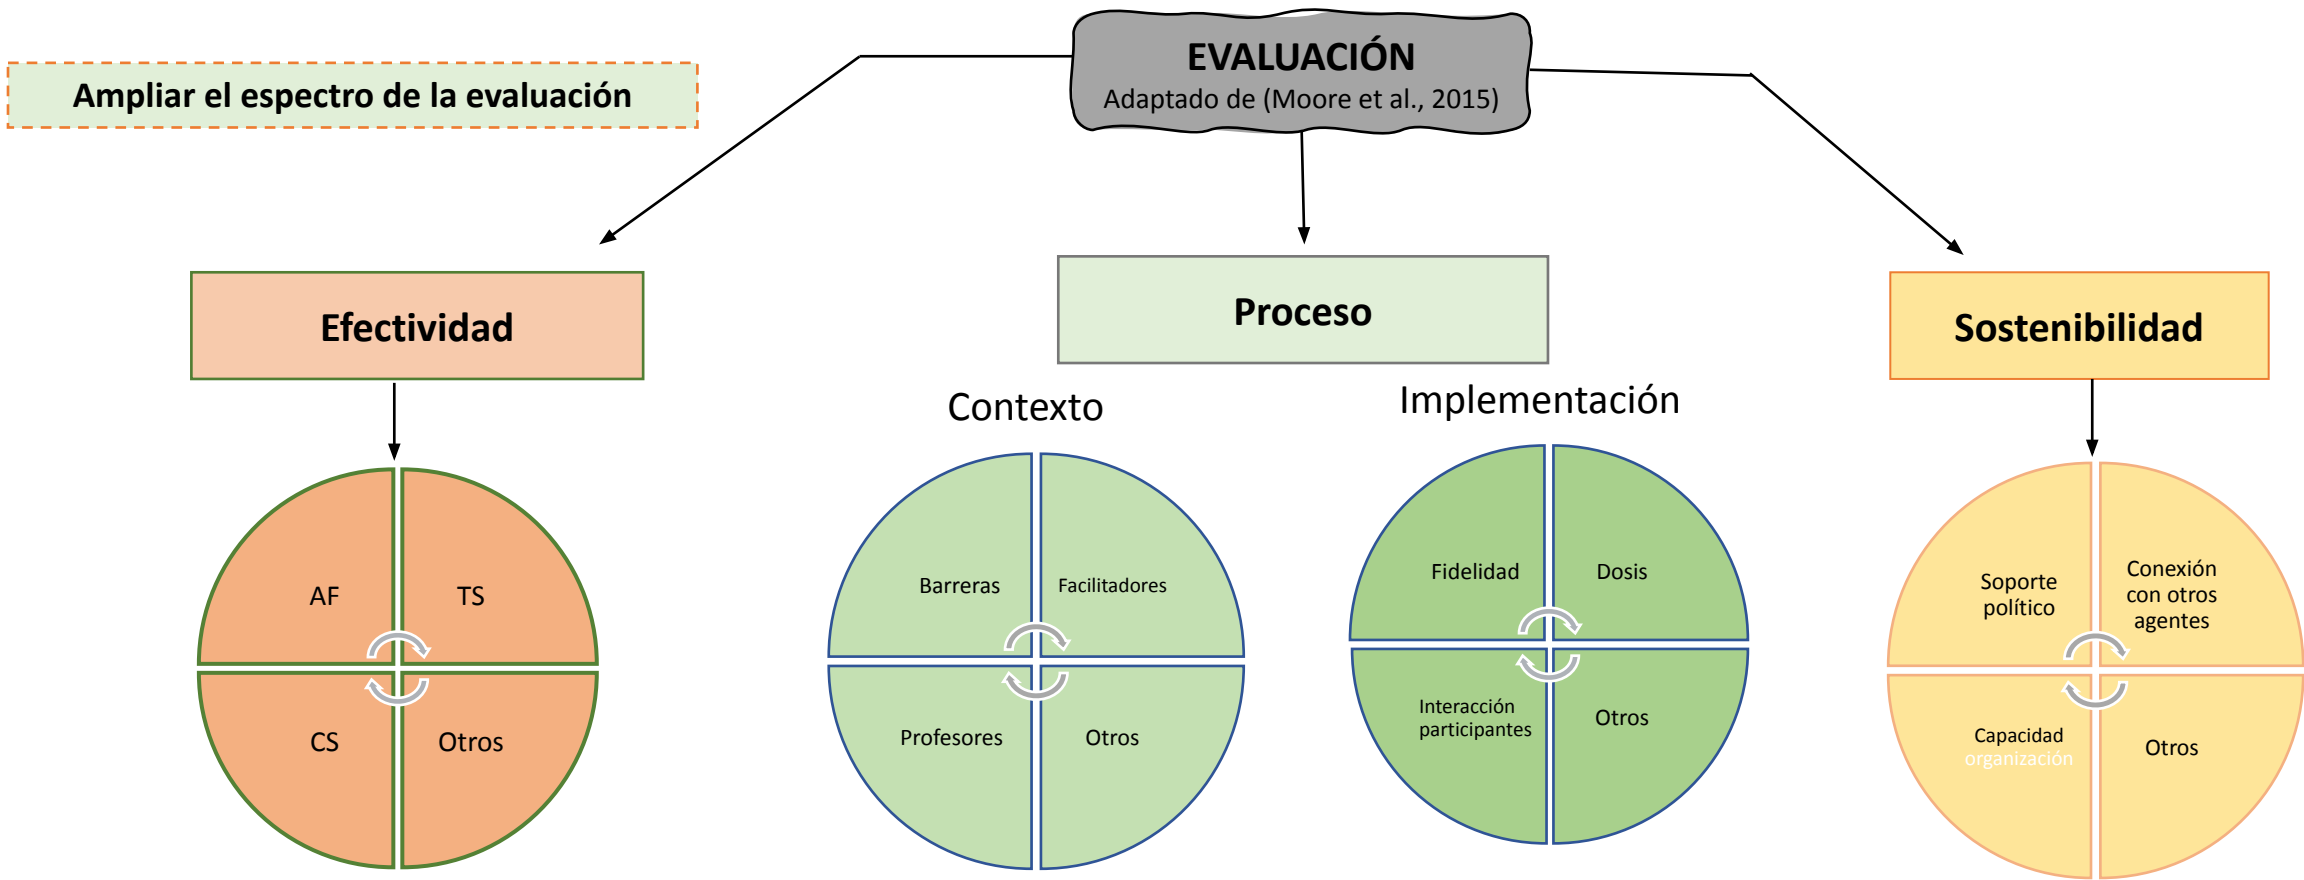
Ampliar el espectro de la evaluación

EVALUACIÓN
Adaptado de (Moore et al., 2015)

Efectividad

AF
TS
CS
Otros

Proceso

Contexto

Barreras
Facilitadores
Profesores
Otros

Implementación

Fidelidad
Dosis
Interacción participantes
Otros

Sostenibilidad

Soporte político
Conexión con otros agentes
Capacidad organización
Otros